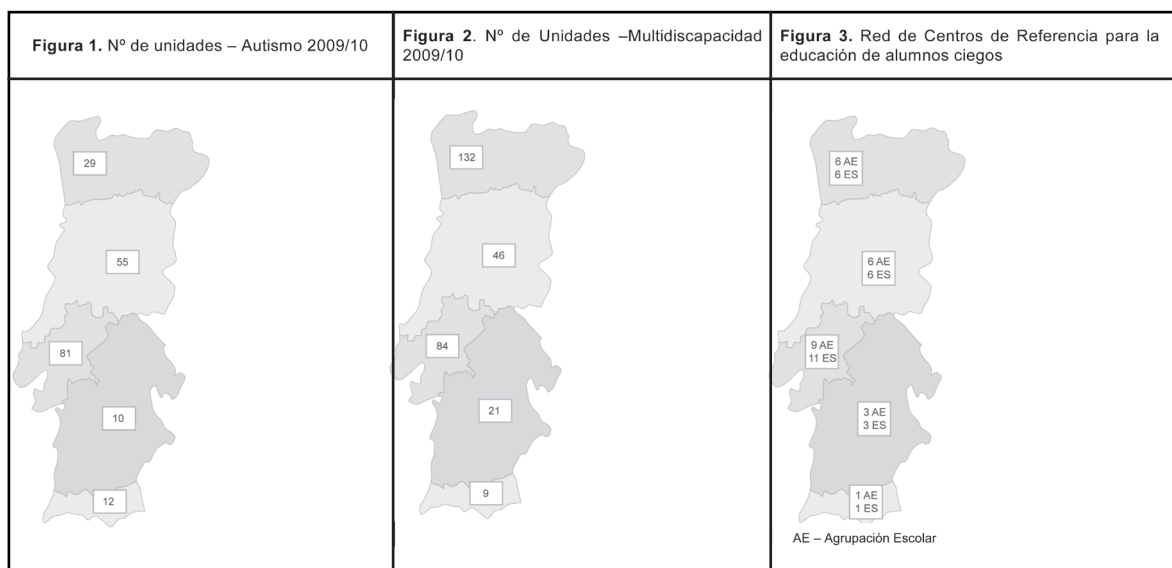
| **Figura 1.** Nº de unidades – Autismo 2009/10 | **Figura 2**. Nº de Unidades –Multidiscapacidad 2009/10 | **Figura 3.** Red de Centros de Referencia para la educación de alumnos ciegos |
|---|---|---|
| 29<br>55<br>81<br>10<br>12 | 132<br>46<br>84<br>21<br>9 | 6 AE 6 ES<br>6 AE 6 ES<br>9 AE 11 ES<br>3 AE 3 ES<br>1 AE 1 ES<br>AE – Agrupación Escolar |